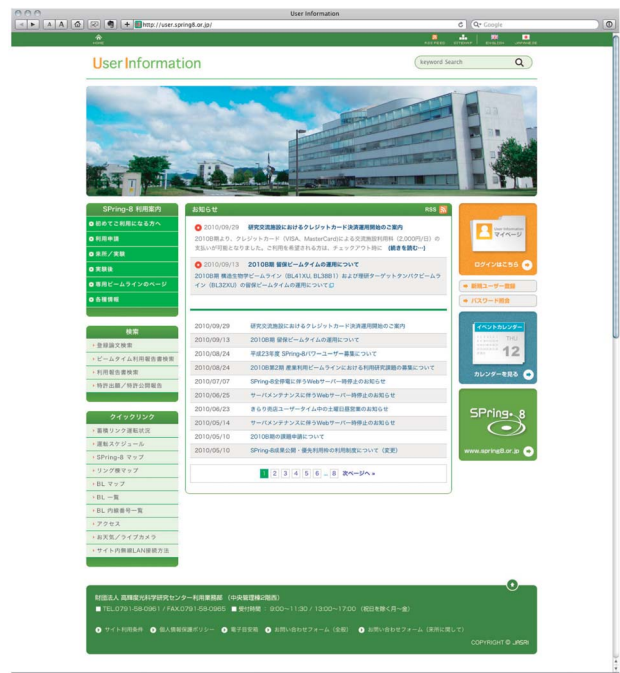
User Information

A A

http://user.spring8.or.jp/

Google

HOME

RSS FEEDS SITEMAP ENGLISH JAPANESE

User Information

keyword Search

SPring-8 利用案内

初めてご利用になる方へ

利用申請

来所／実験

実験後

専用ビームラインのページ

各種情報

検索

登録論文検索

ビームタイム利用報告書検索

利用報告書検索

特許出願／特許公開報告

クイックリンク

蓄積リング運転状況

運転スケジュール

SPring-8 マップ

リング棟マップ

BL マップ

BL 一覧

BL 内線番号一覧

アクセス

お天気／ライブカメラ

サイト内無線LAN接続方法

お知らせ

RSS

2010/09/29 研究交流施設におけるクレジットカード決済運用開始のご案内

2010/09より、クレジットカード（VISA、MasterCard）による交流施設利用料（2,000円/日）の支払いが可能となりました。ご利用を希望される方は、チェックアウト時に （続きを読む）

2010/09/13 2010B期 留保ビームタイムの運用について

2010B期 構造生物学ビームライン（BL41XU, BL38B1）および理研ターゲットタンパクビームライン（BL32XU）の留保ビームタイムの運用について

| | |
|---|---|
| 2010/09/29 | 研究交流施設におけるクレジットカード決済運用開始のご案内 |
| 2010/09/13 | 2010B期 留保ビームタイムの運用について |
| 2010/08/24 | 平成23年度 SPring-8パワーユーザー募集について |
| 2010/08/24 | 2010B期第2期 産業利用ビームラインにおける利用研究課題の募集について |
| 2010/07/07 | SPring-8全停電に伴うWebサーバー時停止のお知らせ |
| 2010/06/25 | サーバメンテナンスに伴うWebサーバー時停止のお知らせ |
| 2010/06/23 | きらり渋店ユーザータイム中の土曜日居営業のお知らせ |
| 2010/05/14 | サーバメンテナンスに伴うWebサーバー時停止のお知らせ |
| 2010/05/10 | 2010B期の課題申請について |
| 2010/05/10 | SPring-8成果公開・優先利用の利用制度について（変更） |

1 2 3 4 5 6 ... 8 次ページへ »

マイページ

ログインはこちら

新規ユーザー登録

パスワード再発

イベントカレンダー

THU 12

カレンダーを見る

SPring-8

www.spring8.or.jp

財団法人 高輝度光科学研究センター利用業務部（中央管理棟の階西）

TEL.0791-58-0961 / FAX.0791-58-0965 受付時間：9:00～11:30 / 13:00～17:00（祝日を除く月～金）

サイト利用条件 個人情報保護ポリシー 電子図書館 お問い合わせフォーム（全般） お問い合わせフォーム（実弾に関して）

COPYRIGHT © JASRI

User Information